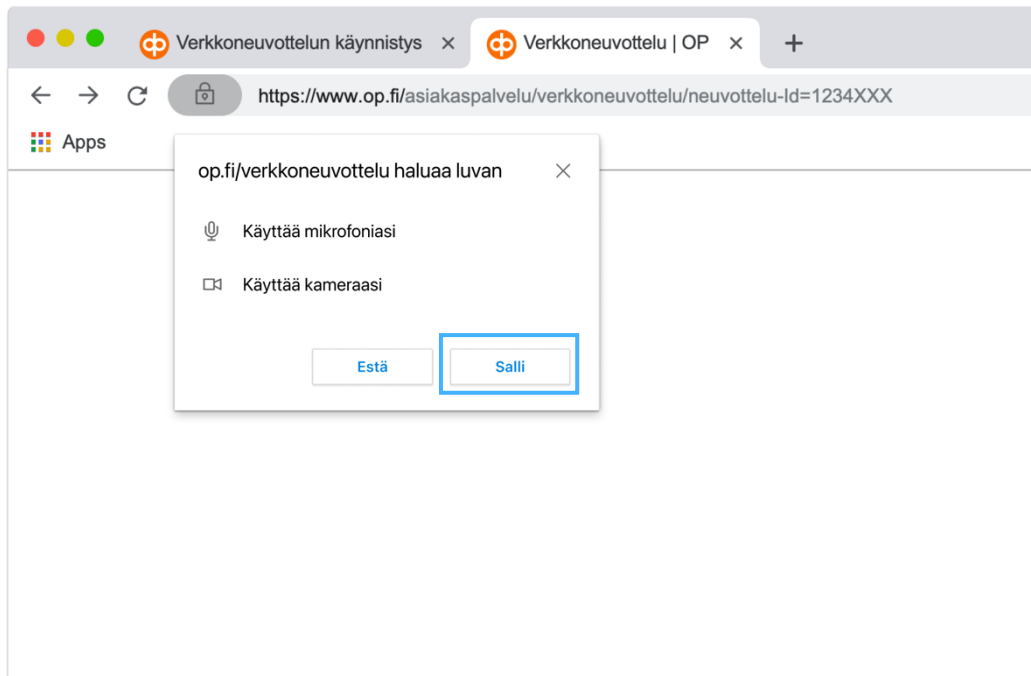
Verkkoneuvottelun käynnistys ×
Verkkoneuvottelu | OP ×
+

https://www.op.fi/asiakaspalvelu/verkkoneuvottelu/neuvottelu-Id=1234XXX

Apps

op.fi/verkkoneuvottelu haluaa luvan ×

Käyttää mikrofoniasi

Käyttää kameraasi

Estä
Salli